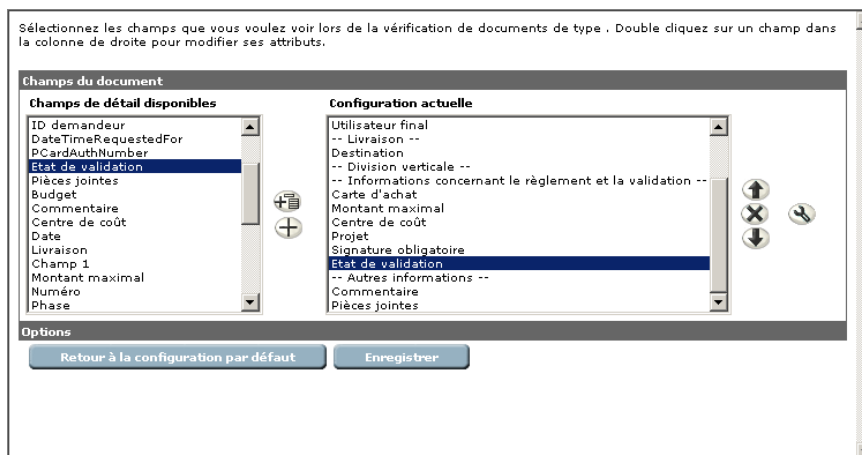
Sélectionnez les champs que vous voulez voir lors de la vérification de documents de type . Double cliquez sur un champ dans la colonne de droite pour modifier ses attributs.

Champs du document

Champs de détail disponibles

ID demandeur
DateTimeRequestedFor
PCardAuthNumber
Etat de validation
Pièces jointes
Budget
Commentaire
Centre de coût
Date
Livraison
Champ 1
Montant maximal
Numéro
Phase

Configuration actuelle

Utilisateur final
-- Livraison --
Destination
-- Division verticale --
-- Informations concernant le règlement et la validation --
Carte d'achat
Montant maximal
Centre de coût
Projet
Signature obligatoire
Etat de validation
-- Autres informations --
Commentaire
Pièces jointes

Options

Retour à la configuration par défaut

Enregistrer